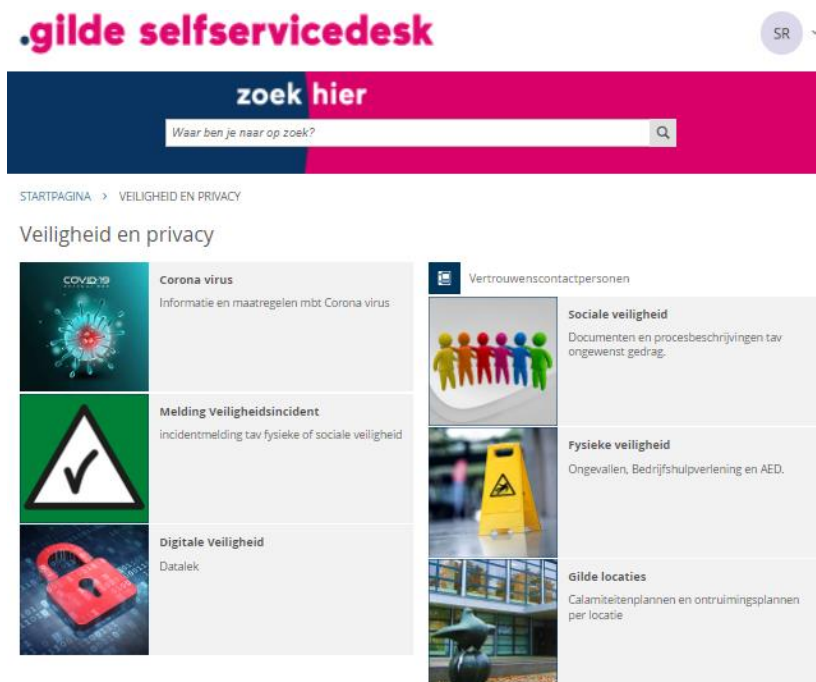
.gilde selfservicedesk

SR

zoek hier

Waar ben je naar op zoek?

STARTPAGINA > VEILIGHEID EN PRIVACY

Veiligheid en privacy

COVID-19

Corona virus
Informatie en maatregelen mbt Corona virus

Melding Veiligheidsincident
incidentmelding tav fysieke of sociale veiligheid

Digitale Veiligheid
Datalek

Vertrouwenscontactpersonen

Sociale veiligheid
Documenten en procesbeschrijvingen tav ongewenst gedrag.

Fysieke veiligheid
Ongevallen, Bedrijfshulpverlening en AED.

Gilde locaties
Calamiteitenplannen en ontruimingsplannen per locatie